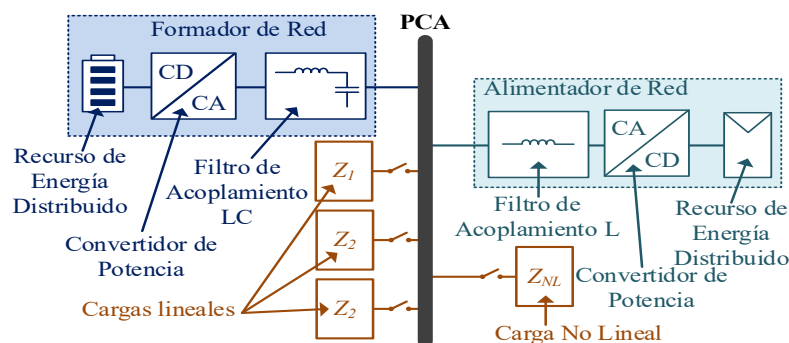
Formador de Red

PCA

CD

CA

Alimentador de Red

CA

CD

Recurso de Energía Distribuido

Filtro de Acoplamiento LC

$Z_1$

$Z_2$

$Z_2$

Filtro de Acoplamiento L

Recurso de Energía Distribuido

Convertidor de Potencia

Convertidor de Potencia

$Z_{NL}$

Cargas lineales

Carga No Lineal